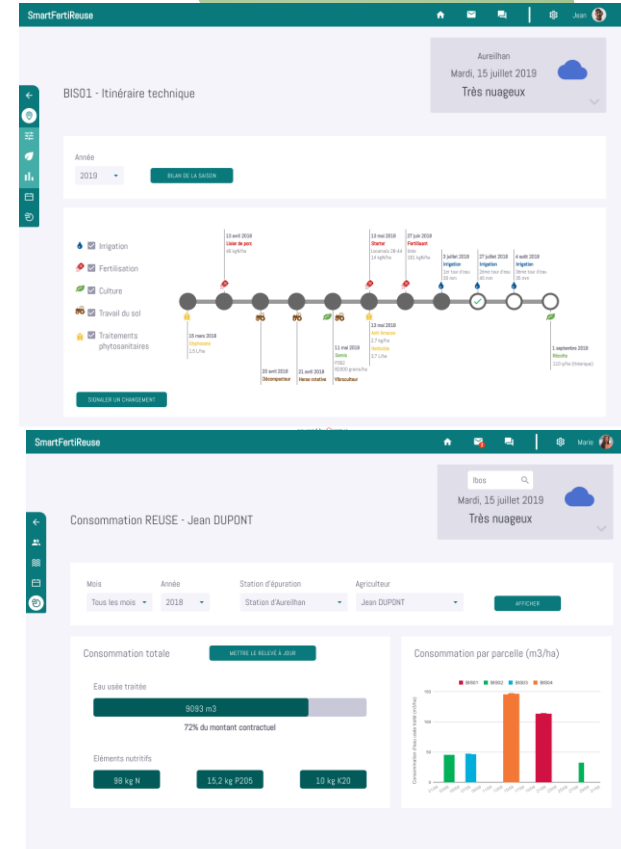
SmartFertiReuse

Jean

Aureilhan
Mardi, 15 juillet 2019
Très nuageux

BIS01 - Itinéraire technique

Année
2019

BILAN DE LA SAISON

Irrigation
Fertilisation
Culture
Travail du sol
Traitements phytosanitaires

13 avril 2018
Lisier de porc
40 kgN/ha

13 mai 2018
Starter
Lacomaïs 28 4.4
14 kgN/ha

27 juin 2018
Fertilisant
Urée
101 kgN/ha

3 juillet 2018
Irrigation
1er tour d'eau
28 mm

27 juillet 2018
Irrigation
2ème tour d'eau
40 mm

4 août 2018
Irrigation
3ème tour d'eau
35 mm

15 mars 2018
Glyphosate
1,5 L/ha

20 avril 2018
Décompacteur

21 avril 2018
Herse rotative

11 mai 2018
Semis
P392
92000 grains/ha

13 mai 2018
Anti limaces
3,7 kg/ha
Herbicide
3,7 L/ha

Vibroculteur

1 septembre 2018
Récolte
110 q/ha (théorique)

SIGNALER UN CHANGEMENT

SmartFertiReuse

Marie

lbos
Mardi, 15 juillet 2019
Très nuageux

Consommation REUSE - Jean DUPONT

Mois
Tous les mois
Année
2018
Station d'épuration
Station d'Aureilhan
Agriculteur
Jean DUPONT
AFFICHER

Consommation totale
METTRE LE RELEVÉ À JOUR

Eau usée traitée
9093 m3
72% du montant contractuel

Eléments nutritifs
98 kg N
15,2 kg P205
10 kg K20

Consommation par parcelle (m3/ha)
BIS01
BIS02
BIS03
BIS04
150
100
50
0
Consommation d'eau usée traitée (m3/ha)